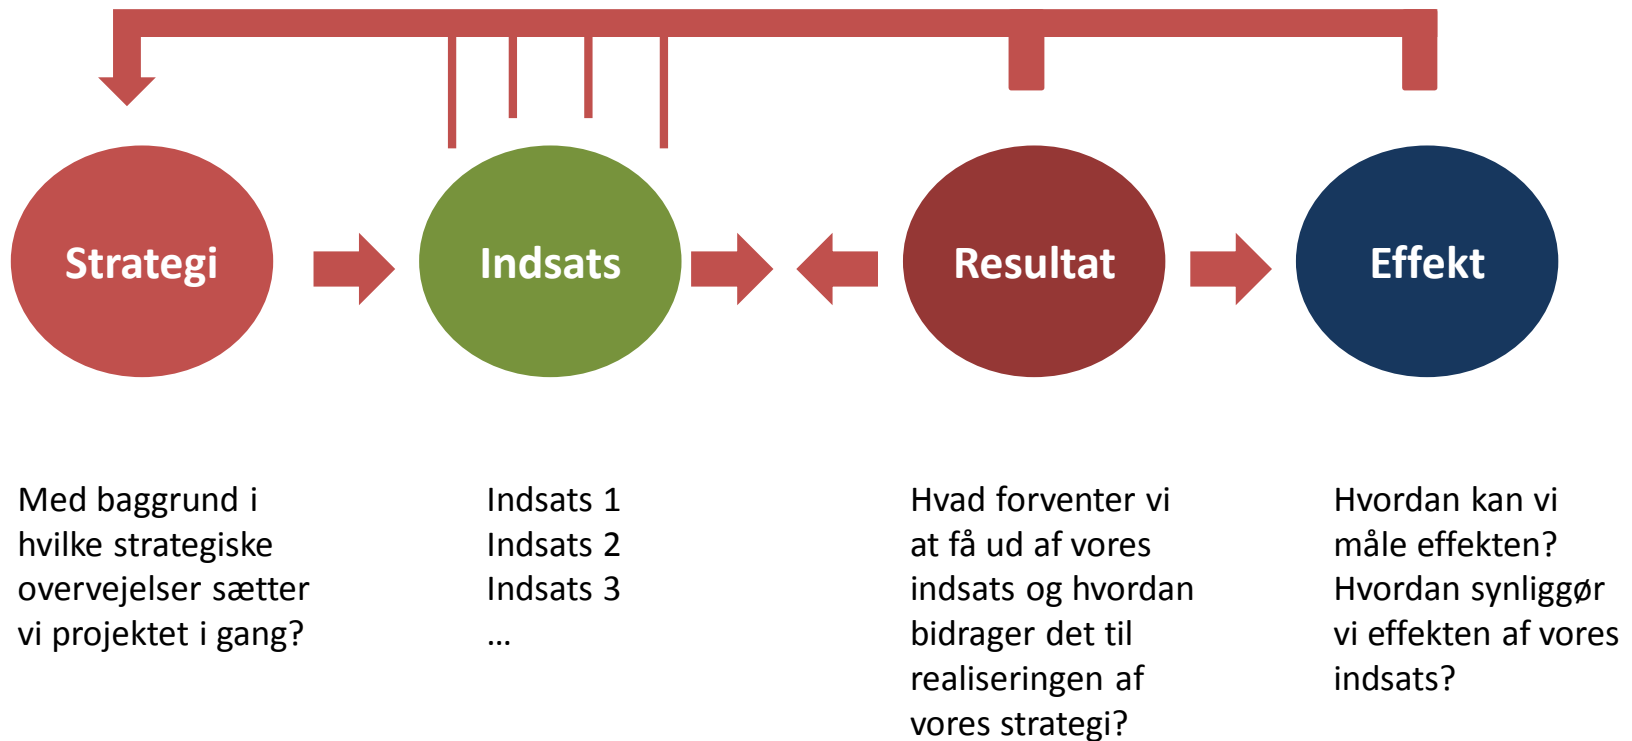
Strategi

Indsats

Resultat

Effekt

Med baggrund i hvilke strategiske overvejelser sætter vi projektet i gang?

Indsats 1
Indsats 2
Indsats 3
…

Hvad forventer vi at få ud af vores indsats og hvordan bidrager det til realiseringen af vores strategi?

Hvordan kan vi måle effekten? Hvordan synliggør vi effekten af vores indsats?